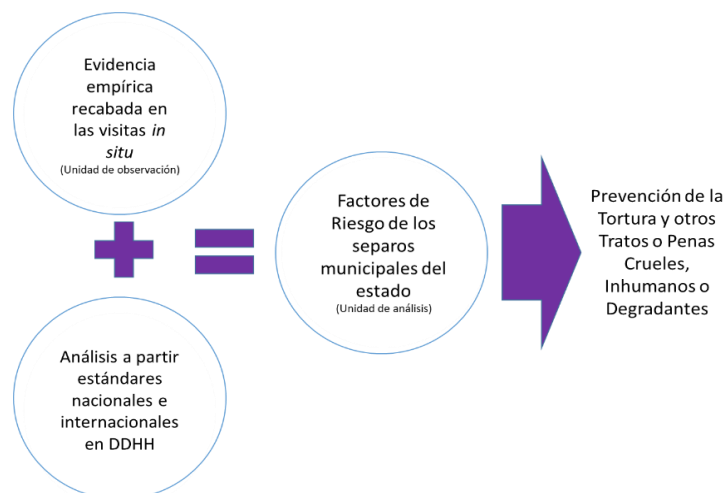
Evidencia empírica recabada en las visitas *in situ*
(Unidad de observación)

Análisis a partir estándares nacionales e internacionales en DDHH

Factores de Riesgo de los separos municipales del estado
(Unidad de análisis)

Prevención de la Tortura y otros Tratos o Penas Crueles, Inhumanos o Degradantes